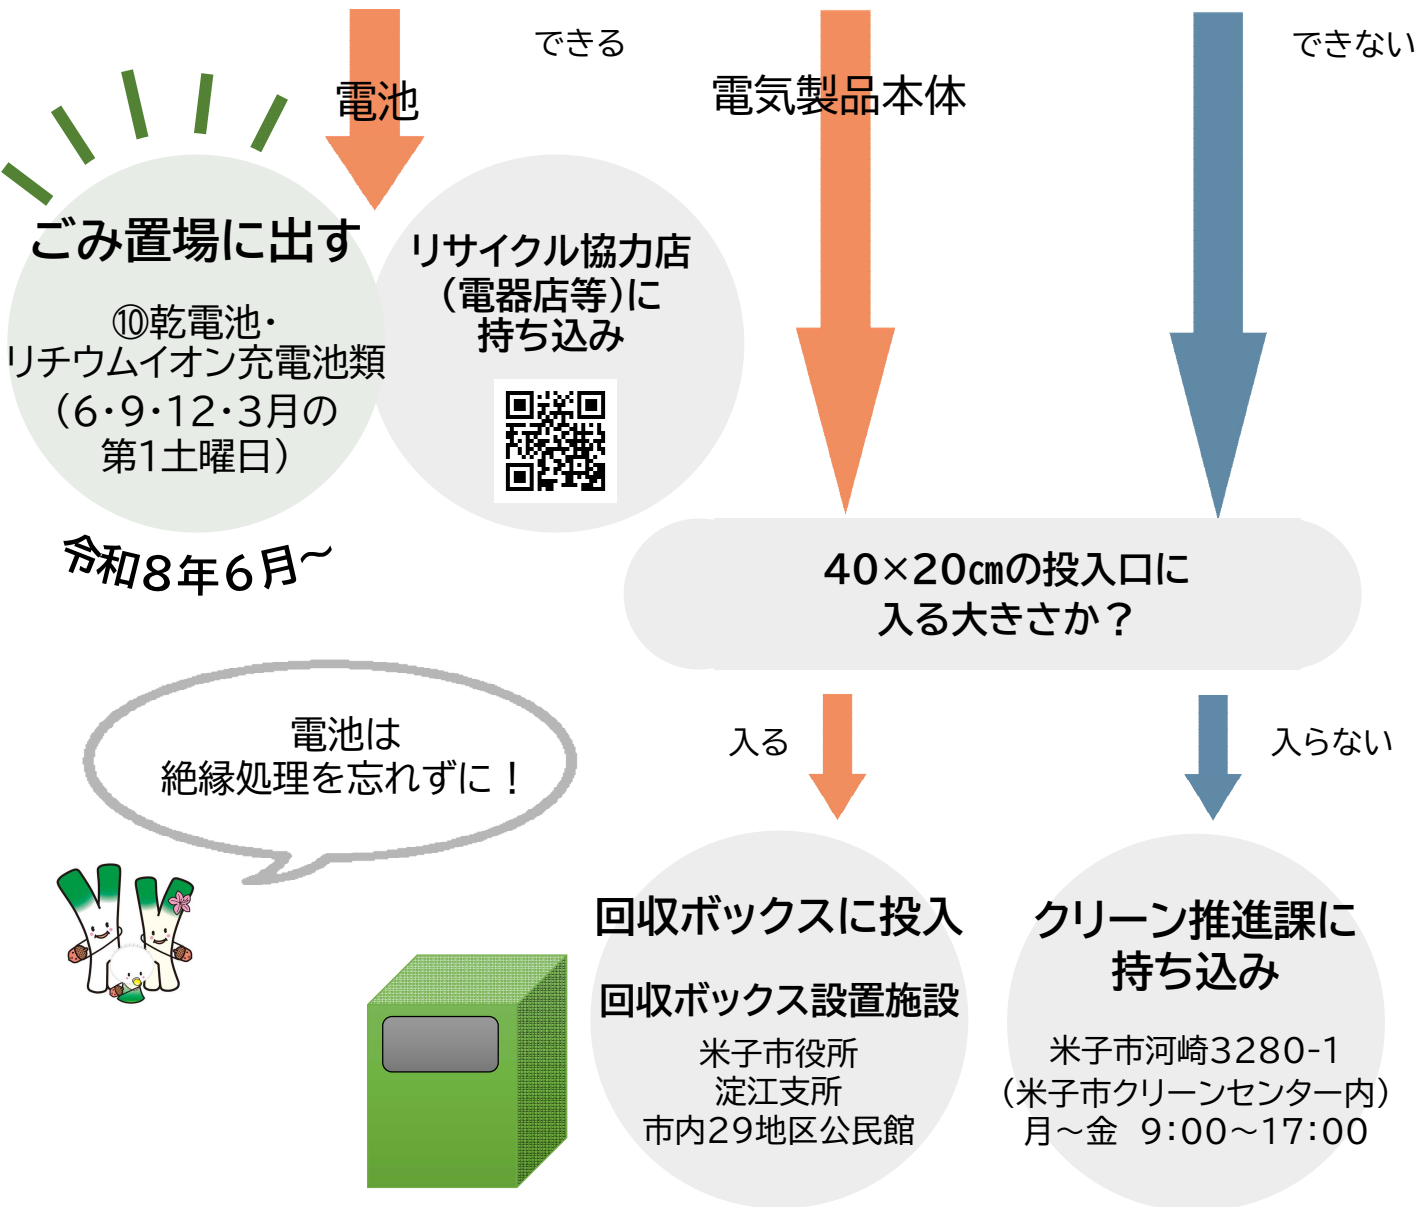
できる

電池

電気製品本体

できない

ごみ置場に出す

⑩乾電池・リチウムイオン充電池類（6・9・12・3月の第1土曜日）

令和８年６月～

リサイクル協力店（電器店等）に持ち込み

40×20㎝の投入口に入る大きさか？

電池は絶縁処理を忘れずに！

入る

入らない

回収ボックスに投入

回収ボックス設置施設

米子市役所
淀江支所
市内29地区公民館

クリーン推進課に持ち込み

米子市河崎3280-1
（米子市クリーンセンター内）
月～金　9:00～17:00